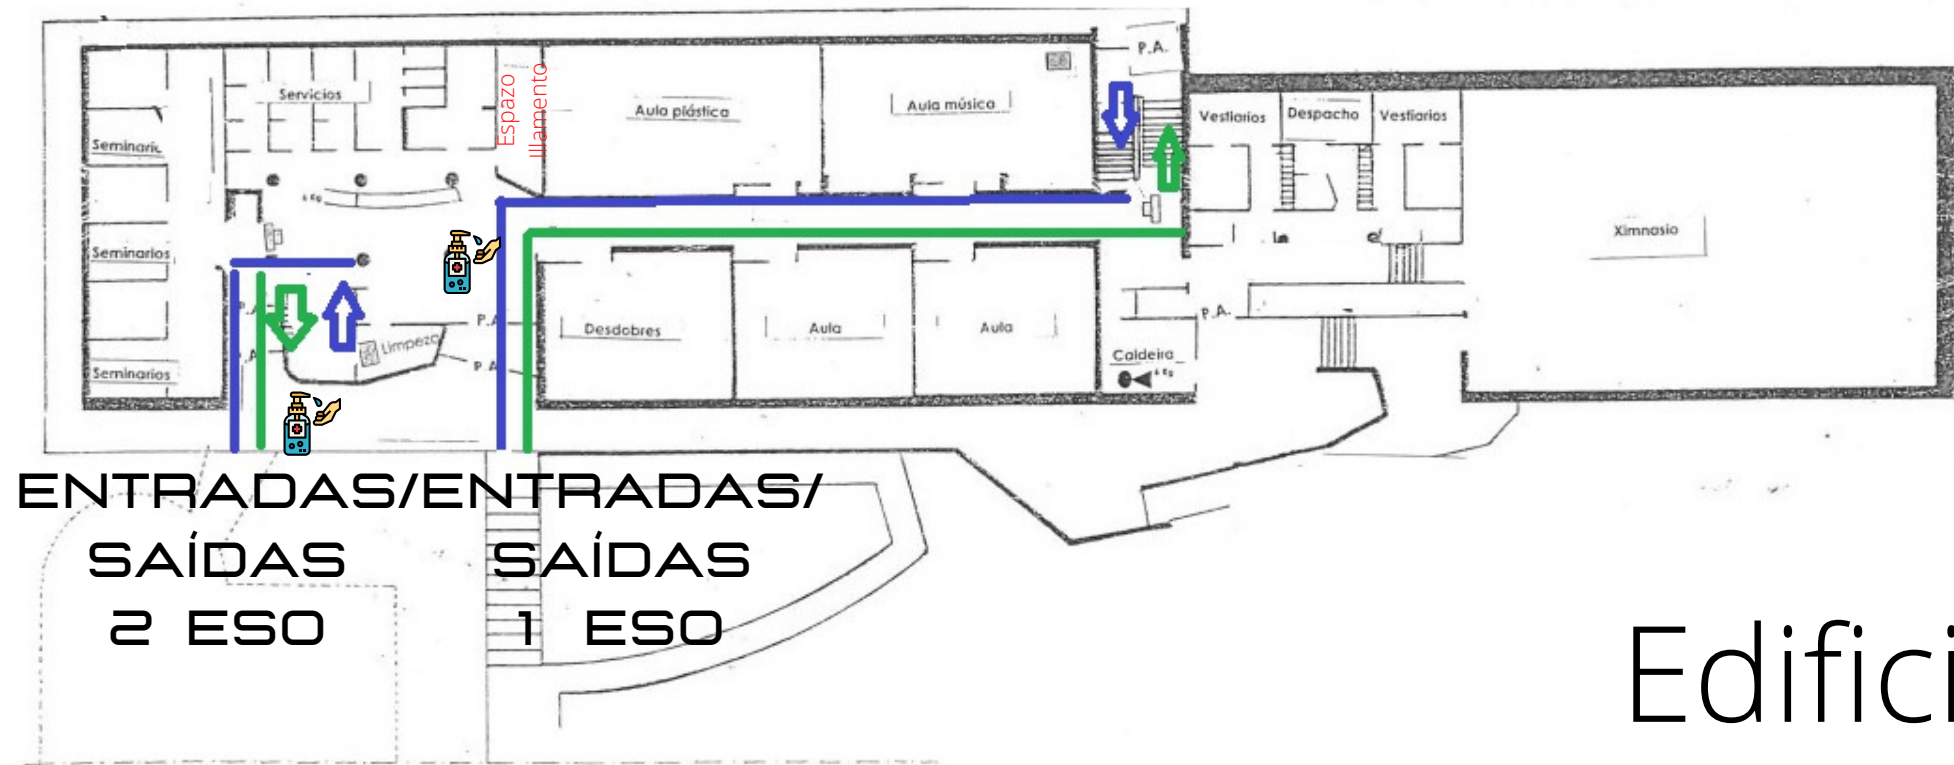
P.A.

Servicios

Espazo illamento

Aula plástica

Aula música

Vestiarios

Despacho

Vestiarios

Seminario

Seminarios

Seminarios

Ximnasio

Limpeza

P.A.

P.A.

Desdobres

Aula

Aula

Caldeira

P.A.

ENTRADAS/ SAÍDAS 2 ESO

ENTRADAS/ SAÍDAS 1 ESO

Edifici